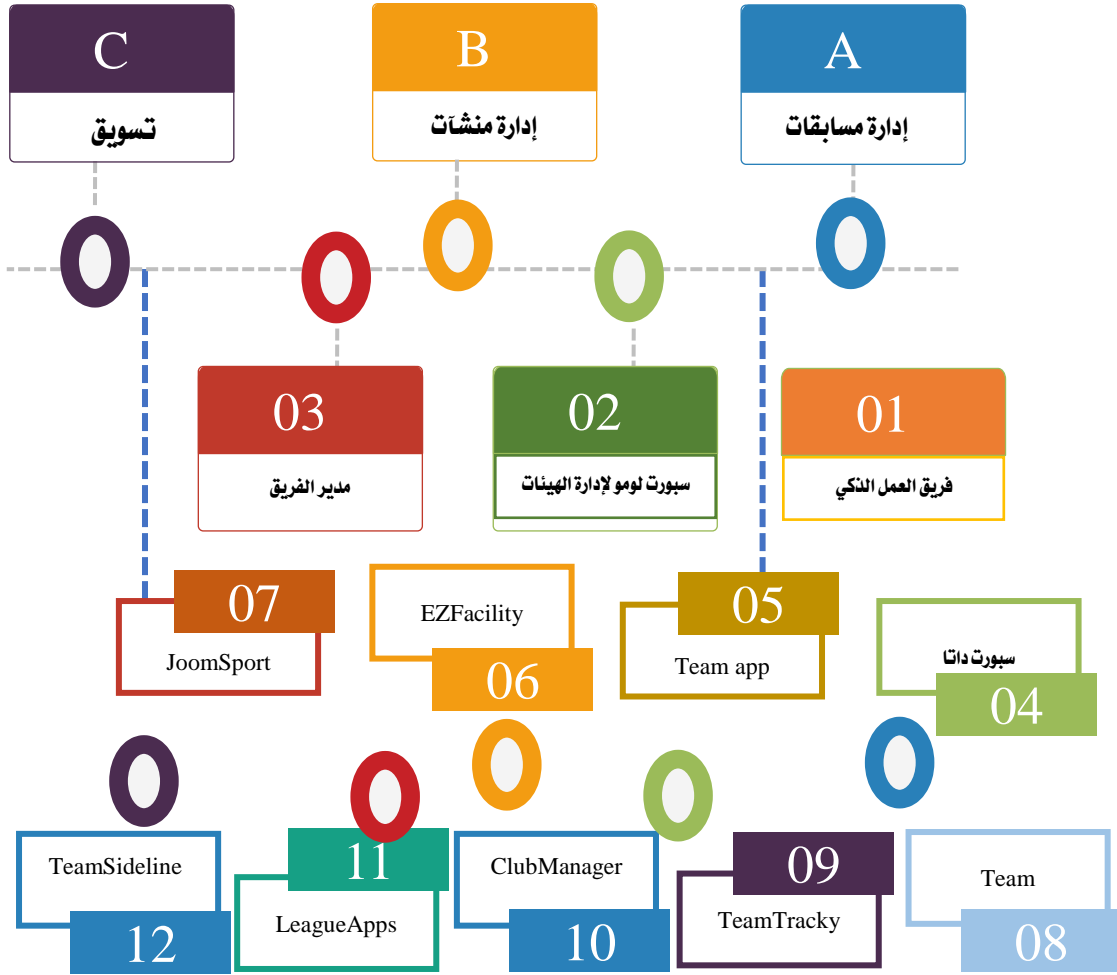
C
تسويق

B
إدارة منشآت

A
إدارة مسابقات

03
مدير الفريق

02
سبورت لومو لإدارة الهيئات

01
فريق العمل الذكي

07
JoomSport

EZFacility
06

05
Team app

سبورت داتا
04

TeamSideline
12

11
LeagueApps

ClubManager
10

09
TeamTracky

Team
08